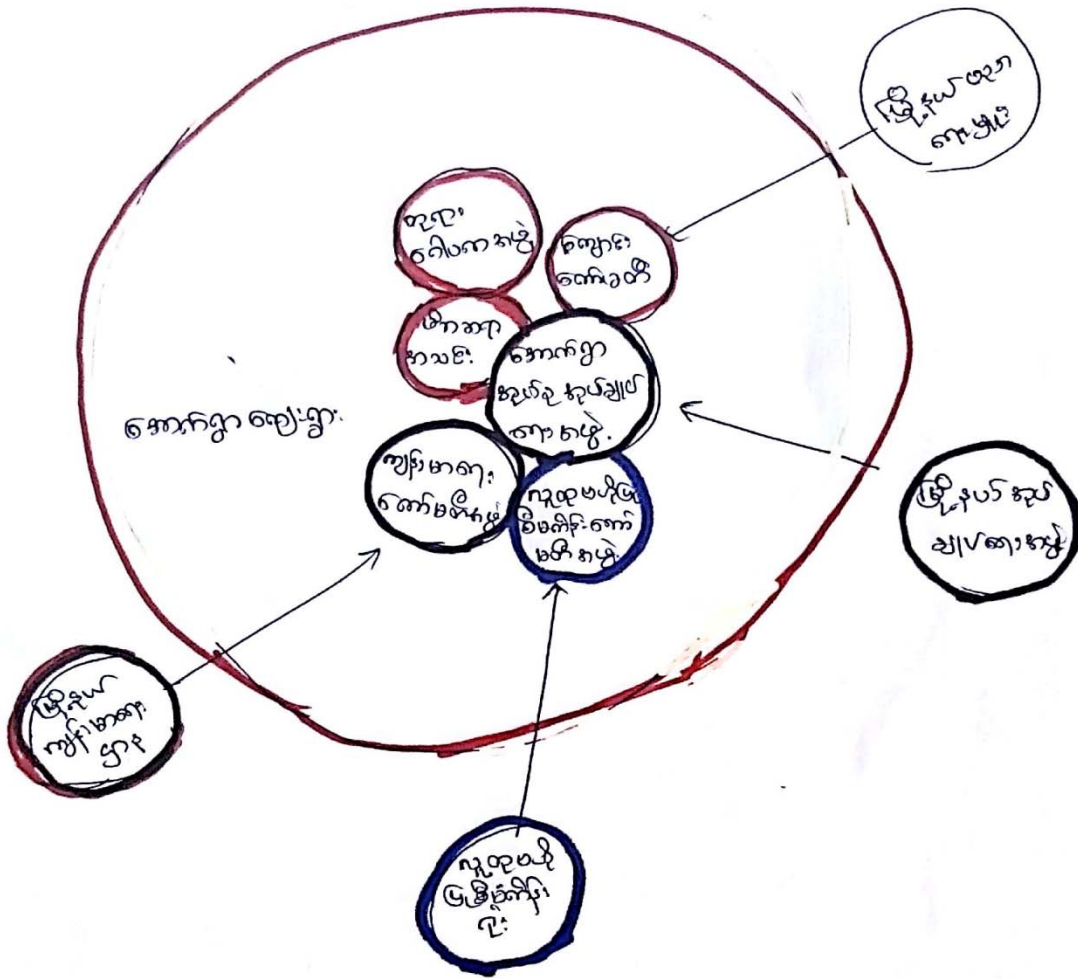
မြို့နယ်ပညာရေးမှူး

ဘုရား ဂေါပကအဖွဲ့

ကျောင်းကော်မတီ

မိဘဆရာအသင်း

အောက်ရွာ ကျေးရွာ

အောက်ရွာ အုပ်ချုပ်ရေးမှူး အဖွဲ့

ကျန်းမာရေး ကော်မတီအဖွဲ့

လူထုဖွံ့ဖြိုးရေး ကော်မတီအဖွဲ့

မြို့နယ်အထွေထွေ အုပ်ချုပ်ရေးမှူး

မြို့နယ် ကျန်းမာရေး ဌာန

လူထုဖွံ့ဖြိုး ကုမ္ပဏီ ဦး